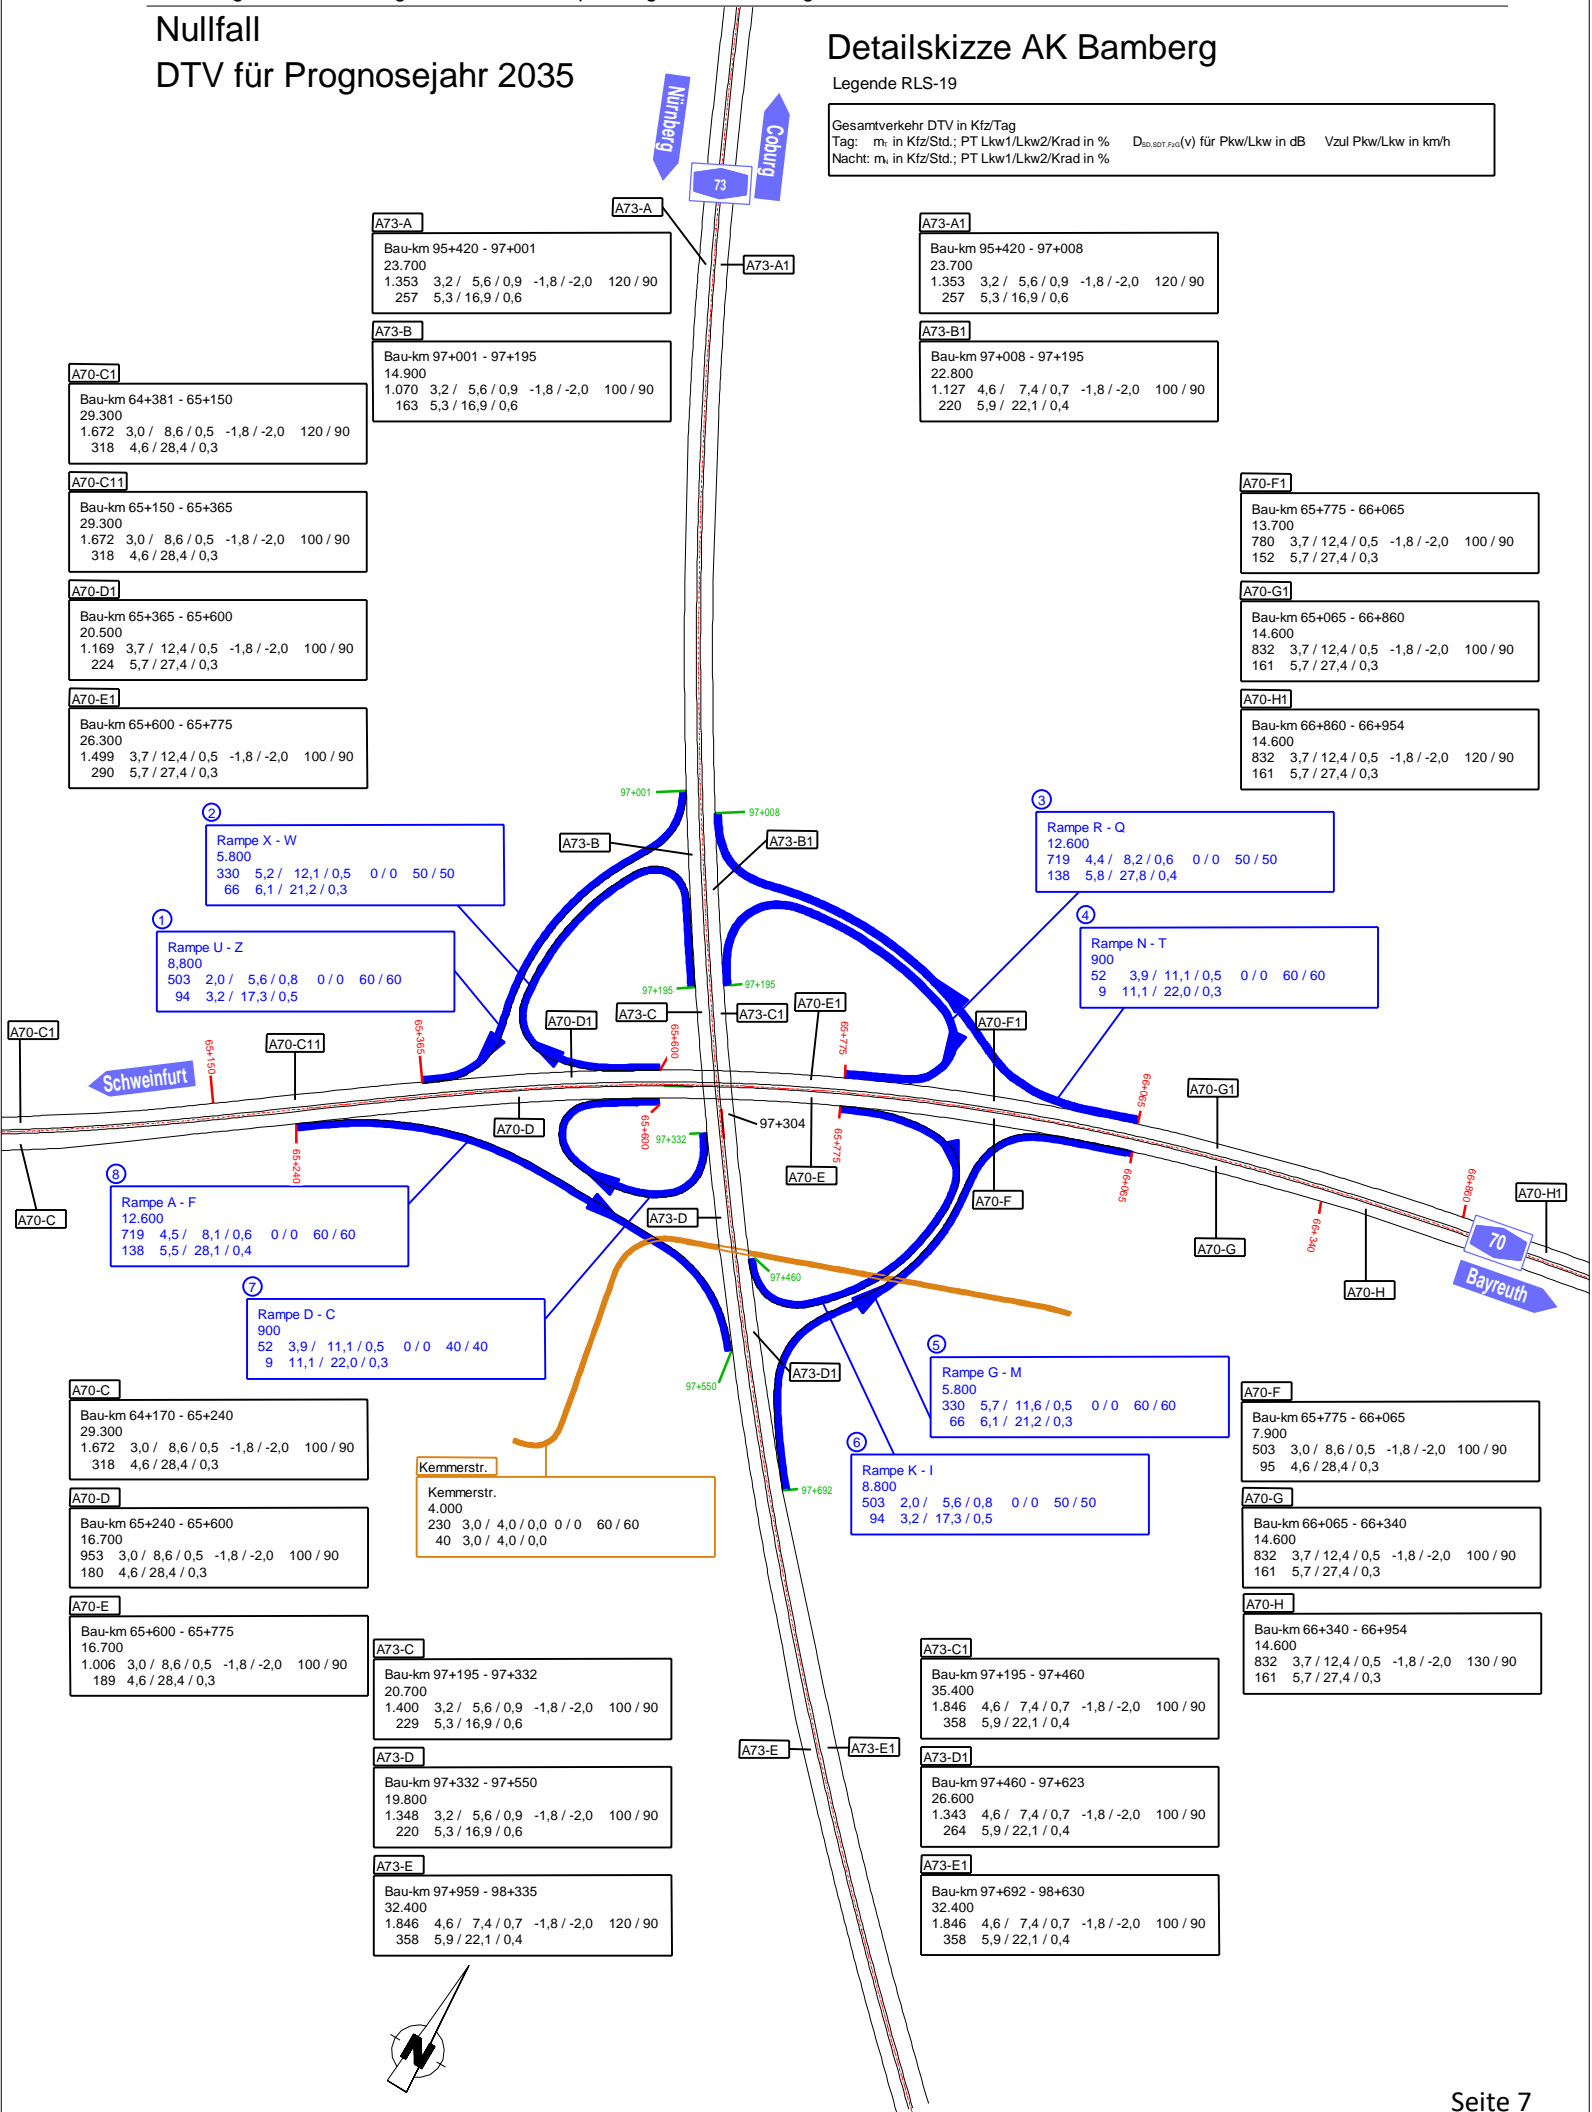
Nullfall
DTV für Prognosejahr 2035

Detailskizze AK Bamberg
Legende RLS-19

Gesamtverkehr DTV in Kfz/Tag
Tag: $m_T$ in Kfz/Std.; PT Lkw1/Lkw2/Krad in % $D_{SD,SDT,FzG}(v)$ für Pkw/Lkw in dB Vzul Pkw/Lkw in km/h
Nacht: $m_N$ in Kfz/Std.; PT Lkw1/Lkw2/Krad in %

Nürnberg
Coburg
73

A73-A
Bau-km 95+420 - 97+001
23.700
1.353 3,2 / 5,6 / 0,9 -1,8 / -2,0 120 / 90
257 5,3 / 16,9 / 0,6

A73-A
A73-A1

A73-A1
Bau-km 95+420 - 97+008
23.700
1.353 3,2 / 5,6 / 0,9 -1,8 / -2,0 120 / 90
257 5,3 / 16,9 / 0,6

A73-B
Bau-km 97+001 - 97+195
14.900
1.070 3,2 / 5,6 / 0,9 -1,8 / -2,0 100 / 90
163 5,3 / 16,9 / 0,6

A73-B1
Bau-km 97+008 - 97+195
22.800
1.127 4,6 / 7,4 / 0,7 -1,8 / -2,0 100 / 90
220 5,9 / 22,1 / 0,4

A70-C1
Bau-km 64+381 - 65+150
29.300
1.672 3,0 / 8,6 / 0,5 -1,8 / -2,0 120 / 90
318 4,6 / 28,4 / 0,3

A70-C11
Bau-km 65+150 - 65+365
29.300
1.672 3,0 / 8,6 / 0,5 -1,8 / -2,0 100 / 90
318 4,6 / 28,4 / 0,3

A70-F1
Bau-km 65+775 - 66+065
13.700
780 3,7 / 12,4 / 0,5 -1,8 / -2,0 100 / 90
152 5,7 / 27,4 / 0,3

A70-D1
Bau-km 65+365 - 65+600
20.500
1.169 3,7 / 12,4 / 0,5 -1,8 / -2,0 100 / 90
224 5,7 / 27,4 / 0,3

A70-G1
Bau-km 65+065 - 66+860
14.600
832 3,7 / 12,4 / 0,5 -1,8 / -2,0 100 / 90
161 5,7 / 27,4 / 0,3

A70-E1
Bau-km 65+600 - 65+775
26.300
1.499 3,7 / 12,4 / 0,5 -1,8 / -2,0 100 / 90
290 5,7 / 27,4 / 0,3

A70-H1
Bau-km 66+860 - 66+954
14.600
832 3,7 / 12,4 / 0,5 -1,8 / -2,0 120 / 90
161 5,7 / 27,4 / 0,3

97+001
97+008
A73-B
A73-B1

2
Rampe X - W
5.800
330 5,2 / 12,1 / 0,5 0 / 0 50 / 50
66 6,1 / 21,2 / 0,3

3
Rampe R - Q
12.600
719 4,4 / 8,2 / 0,6 0 / 0 50 / 50
138 5,8 / 27,8 / 0,4

1
Rampe U - Z
8,800
503 2,0 / 5,6 / 0,8 0 / 0 60 / 60
94 3,2 / 17,3 / 0,5

4
Rampe N - T
900
52 3,9 / 11,1 / 0,5 0 / 0 60 / 60
9 11,1 / 22,0 / 0,3

97+195
97+195
A70-C1
A70-C11
65+150
65+365
A70-D1
A73-C
A73-C1
A70-E1
65+600
65+775
A70-F1
66+065
Schweinfurt
A70-G1
97+304
A70-D
65+600
97+332
65+775
A70-E
66+065
A70-C
65+240
A70-F
66+860
A70-H1
A73-D
A70-G
66+340
A70-H
70
Bayreuth

8
Rampe A - F
12.600
719 4,5 / 8,1 / 0,6 0 / 0 60 / 60
138 5,5 / 28,1 / 0,4

97+460

7
Rampe D - C
900
52 3,9 / 11,1 / 0,5 0 / 0 40 / 40
9 11,1 / 22,0 / 0,3

97+550
A73-D1

5
Rampe G - M
5.800
330 5,7 / 11,6 / 0,5 0 / 0 60 / 60
66 6,1 / 21,2 / 0,3

A70-C
Bau-km 64+170 - 65+240
29.300
1.672 3,0 / 8,6 / 0,5 -1,8 / -2,0 100 / 90
318 4,6 / 28,4 / 0,3

A70-F
Bau-km 65+775 - 66+065
7.900
503 3,0 / 8,6 / 0,5 -1,8 / -2,0 100 / 90
95 4,6 / 28,4 / 0,3

6
Rampe K - I
8.800
503 2,0 / 5,6 / 0,8 0 / 0 50 / 50
94 3,2 / 17,3 / 0,5

97+692

Kemmerstr.
Kemmerstr.
4.000
230 3,0 / 4,0 / 0,0 0 / 0 60 / 60
40 3,0 / 4,0 / 0,0

A70-D
Bau-km 65+240 - 65+600
16.700
953 3,0 / 8,6 / 0,5 -1,8 / -2,0 100 / 90
180 4,6 / 28,4 / 0,3

A70-G
Bau-km 66+065 - 66+340
14.600
832 3,7 / 12,4 / 0,5 -1,8 / -2,0 100 / 90
161 5,7 / 27,4 / 0,3

A70-E
Bau-km 65+600 - 65+775
16.700
1.006 3,0 / 8,6 / 0,5 -1,8 / -2,0 100 / 90
189 4,6 / 28,4 / 0,3

A70-H
Bau-km 66+340 - 66+954
14.600
832 3,7 / 12,4 / 0,5 -1,8 / -2,0 130 / 90
161 5,7 / 27,4 / 0,3

A73-C
Bau-km 97+195 - 97+332
20.700
1.400 3,2 / 5,6 / 0,9 -1,8 / -2,0 100 / 90
229 5,3 / 16,9 / 0,6

A73-C1
Bau-km 97+195 - 97+460
35.400
1.846 4,6 / 7,4 / 0,7 -1,8 / -2,0 100 / 90
358 5,9 / 22,1 / 0,4

A73-E
A73-E1

A73-D
Bau-km 97+332 - 97+550
19.800
1.348 3,2 / 5,6 / 0,9 -1,8 / -2,0 100 / 90
220 5,3 / 16,9 / 0,6

A73-D1
Bau-km 97+460 - 97+623
26.600
1.343 4,6 / 7,4 / 0,7 -1,8 / -2,0 100 / 90
264 5,9 / 22,1 / 0,4

A73-E
Bau-km 97+959 - 98+335
32.400
1.846 4,6 / 7,4 / 0,7 -1,8 / -2,0 120 / 90
358 5,9 / 22,1 / 0,4

A73-E1
Bau-km 97+692 - 98+630
32.400
1.846 4,6 / 7,4 / 0,7 -1,8 / -2,0 100 / 90
358 5,9 / 22,1 / 0,4

N

Seite 7